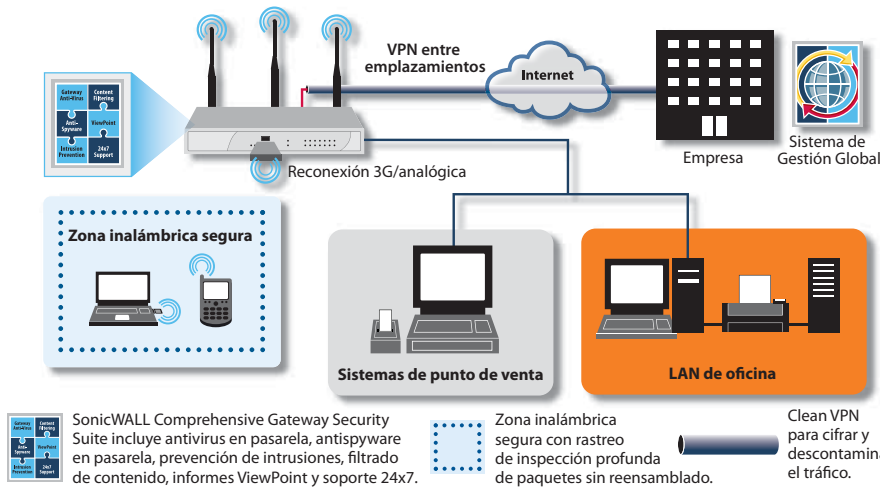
Gateway Anti-Virus
Content Filtering
Anti-Spyware
ViewPoint
Intrusion Prevention
24x7 Support

VPN entre emplazamientos

Internet

Empresa

Sistema de Gestión Global

Reconexión 3G/analógica

Zona inalámbrica segura

Sistemas de punto de venta

LAN de oficina

Gateway Anti-Virus
Content Filtering
Anti-Spyware
ViewPoint
Intrusion Prevention
24x7 Support

SonicWALL Comprehensive Gateway Security Suite incluye antivirus en pasarela, antispyware en pasarela, prevención de intrusiones, filtrado de contenido, informes ViewPoint y soporte 24x7.

Zona inalámbrica segura con rastreo de inspección profunda de paquetes sin reensamblado.

Clean VPN para cifrar y descontamina el tráfico.